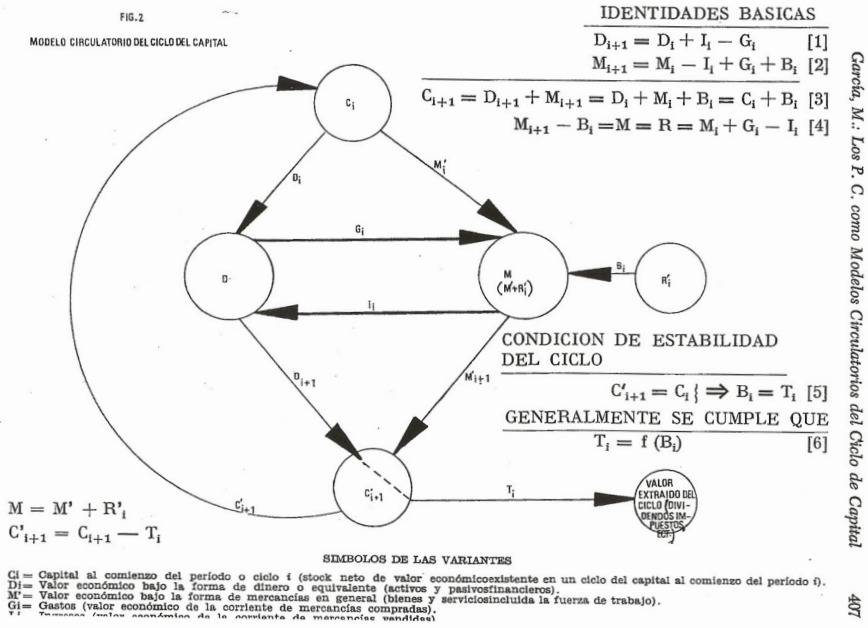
FIG. 2

MODELO CIRCULATORIO DEL CICLO DEL CAPITAL

IDENTIDADES BASICAS

$D_{i+1} = D_i + I_i - G_i$ [1]

$M_{i+1} = M_i - I_i + G_i + B_i$ [2]

$C_{i+1} = D_{i+1} + M_{i+1} = D_i + M_i + B_i = C_i + B_i$ [3]

$M_{i+1} - B_i = M = R = M_i + G_i - I_i$ [4]

$C_i$

$D_i$

$M'_i$

$G_i$

D

M $(M'+R'_i)$

$B_i$

$R'_i$

$I_i$

CONDICION DE ESTABILIDAD DEL CICLO

$C'_{i+1} = C_i \} \Rightarrow B_i = T_i$ [5]

GENERALMENTE SE CUMPLE QUE

$T_i = f(B_i)$ [6]

$D_{i+1}$

$M'_{i+1}$

$C'_{i+1}$

$C'_{i+1}$

$T_i$

VALOR EXTRAIDO DEL CICLO (DIVIDENDOS IMPUESTOS ECT.)

$M = M' + R'_i$

$C'_{i+1} = C_{i+1} - T_i$

SIMBOLOS DE LAS VARIANTES

Ci = Capital al comienzo del período o ciclo i (stock neto de valor económicoexistente en un ciclo del capital al comienzo del período i).
Di = Valor económico bajo la forma de dinero o equivalente (activos y pasivosfinancieros).
M' = Valor económico bajo la forma de mercancías en general (bienes y serviciosincluida la fuerza de trabajo).
Gi = Gastos (valor económico de la corriente de mercancías compradas).
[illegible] Ingresos (valor económico de la corriente de mercancías vendidas)

García, M.: Los P. C. como Modelos Circulatorios del Ciclo de Capital

407